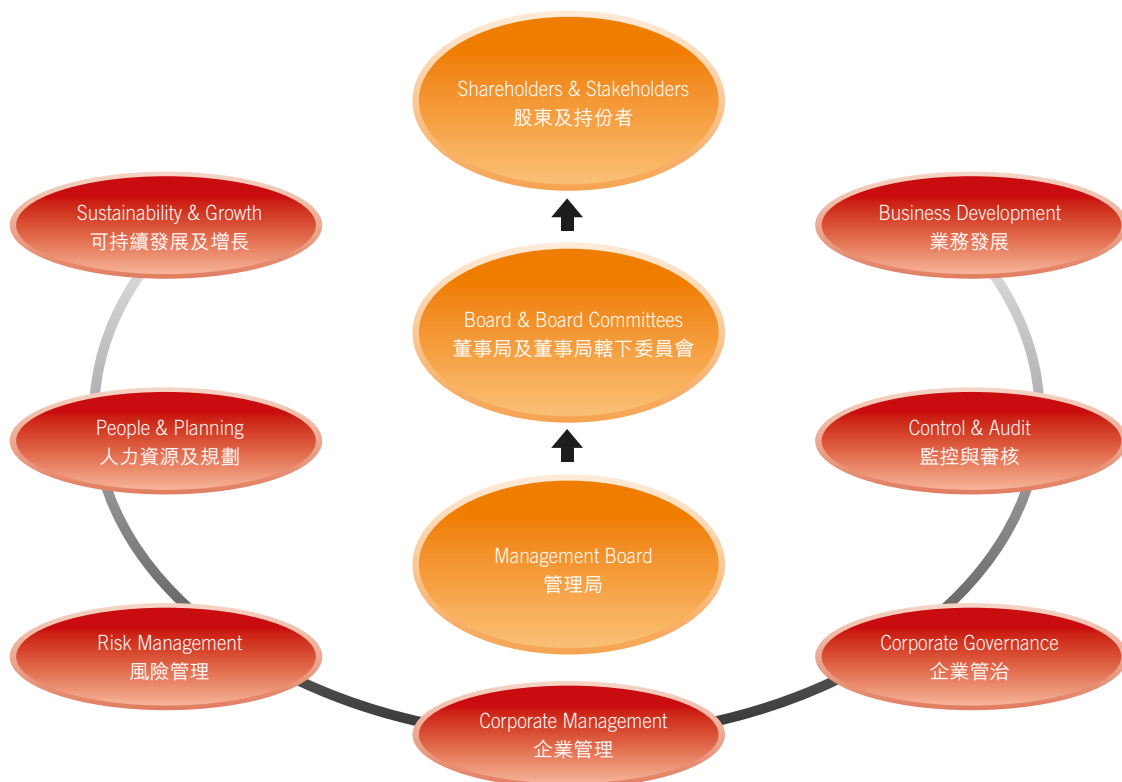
Shareholders & Stakeholders
股東及持份者

Sustainability & Growth
可持續發展及增長

Business Development
業務發展

Board & Board Committees
董事局及董事局轄下委員會

People & Planning
人力資源及規劃

Control & Audit
監控與審核

Management Board
管理局

Risk Management
風險管理

Corporate Governance
企業管治

Corporate Management
企業管理